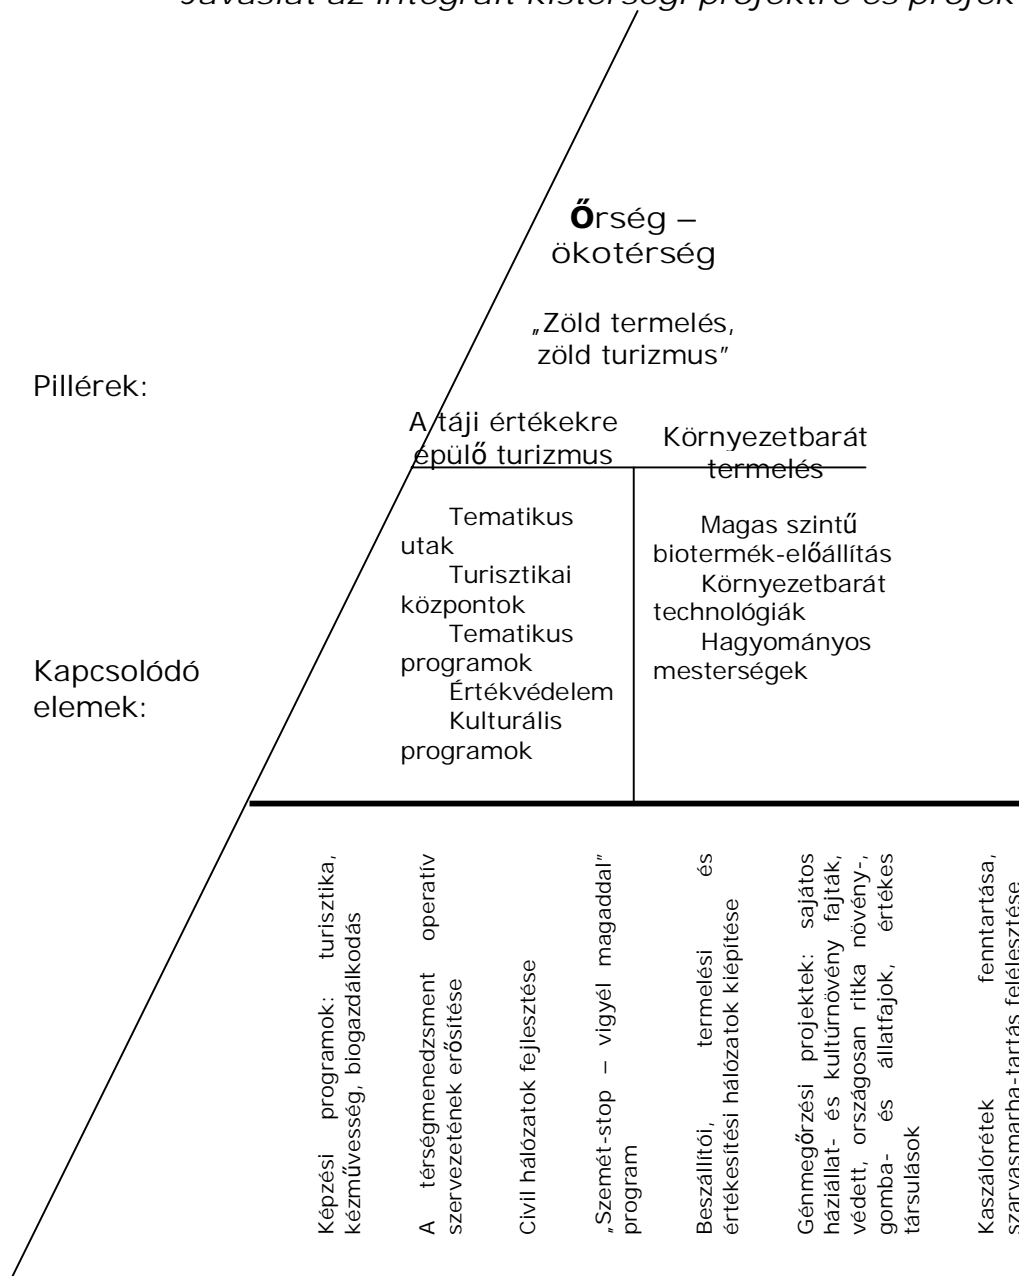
Javaslat az integrált kistérségi projektre és projek

Őrség – ökotérség

„Zöld termelés, zöld turizmus"

Pillérek:

A táji értékekre épülő turizmus

Környezetbarát termelés

Kapcsolódó elemek:

Tematikus utak
Turisztikai központok
Tematikus programok
Értékvédelem
Kulturális programok

Magas szintű biotermék-előállítás
Környezetbarát technológiák
Hagyományos mesterségek

Képzési programok: turisztika, kézművesség, biogazdálkodás

A térségmenedzsment operatív szervezetének erősítése

Civil hálózatok fejlesztése

„Szemét-stop – vigyél magaddal" program

Beszállítói, termelési és értékesítési hálózatok kiépítése

Génmegőrzési projektek: sajátos háziállat- és kultúrnövény fajták, védett, országosan ritka növény-, gomba- és állatfajok, értékes társulások

Kaszálórétek fenntartása, szarvasmarha-tartás felélesztése